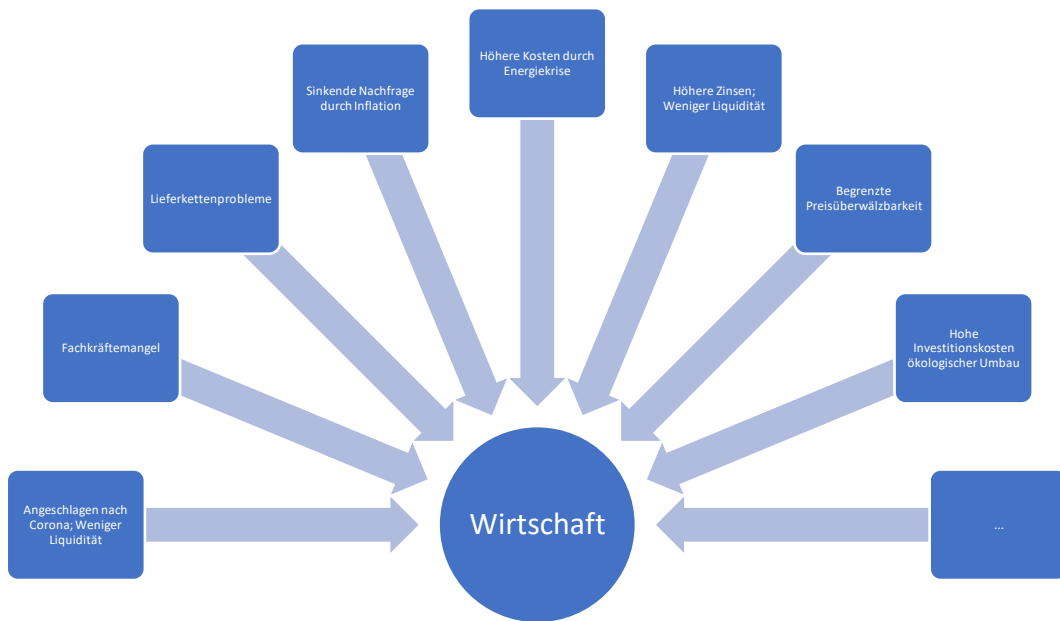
Angeschlagen nach Corona; Weniger Liquidität

Fachkräftemangel

Lieferkettenprobleme

Sinkende Nachfrage durch Inflation

Höhere Kosten durch Energiekrise

Höhere Zinsen; Weniger Liquidität

Begrenzte Preisüberwälzbarkeit

Hohe Investitionskosten ökologischer Umbau

...

Wirtschaft